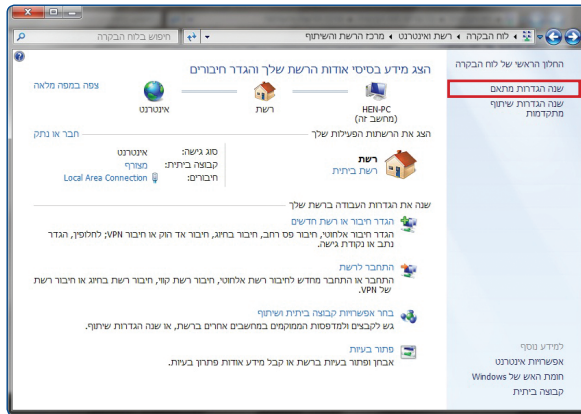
לוח הבקרה ◂ רשת ואינטרנט ◂ מרכז הרשת והשיתוף
חיפוש בלוח הבקרה

החלון הראשי של לוח הבקרה
שנה הגדרות מתאם
שנה הגדרות שיתוף מתקדמות

הצג מידע בסיסי אודות הרשת שלך והגדר חיבורים
צפה במפה מלאה
HEN-PC
(מחשב זה)
רשת
אינטרנט

הצג את הרשתות הפעילות שלך
חבר או נתק
רשת
רשת ביתית
סוג גישה: אינטרנט
קבוצה ביתית: מצורף
חיבורים: Local Area Connection

שנה את הגדרות העבודה ברשת שלך
הגדר חיבור או רשת חדשים
הגדר חיבור אלחוטי, חיבור פס רחב, חיבור בחיוג, חיבור אד הוק או חיבור VPN; לחלופין, הגדר נתב או נקודת גישה.

התחבר לרשת
התחבר או התחבר מחדש לחיבור רשת אלחוטי, חיבור רשת קווי, חיבור רשת בחיוג או חיבור רשת של VPN.

בחר אפשרויות קבוצה ביתית ושיתוף
גש לקבצים ולמדפסות הממוקמים במחשבים אחרים ברשת, או שנה הגדרות שיתוף.

פתור בעיות
אבחן ופתור בעיות ברשת או קבל מידע אודות פתרון בעיות.

למידע נוסף
אפשרויות אינטרנט
חומת האש של Windows
קבוצה ביתית